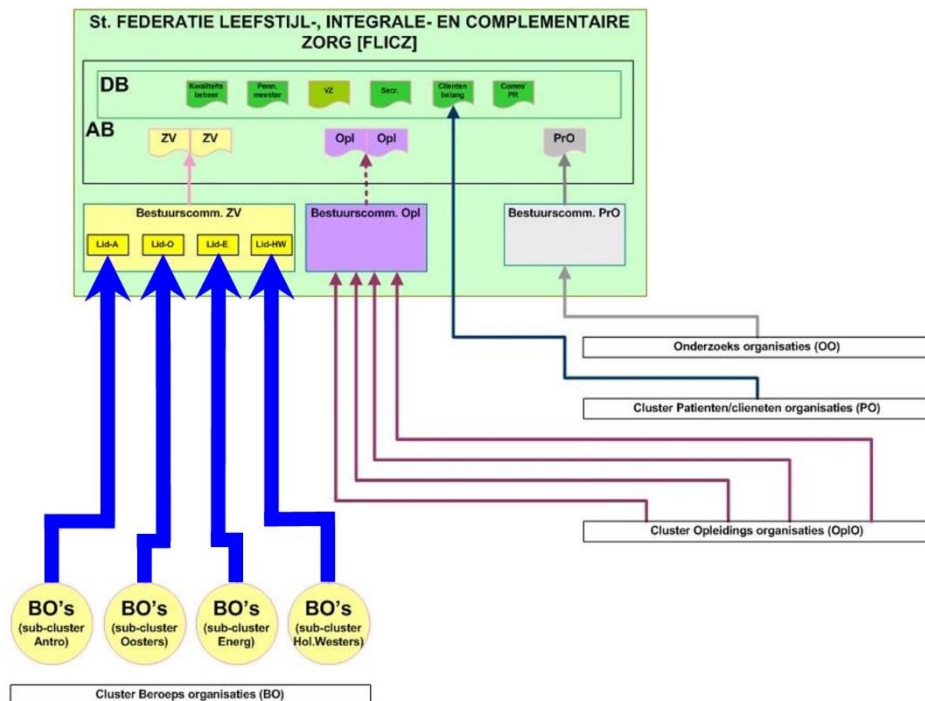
St. FEDERATIE LEEFSTIJL-, INTEGRALE- EN COMPLEMENTAIRE ZORG [FLICZ]

DB

Kwaliteits beheer

Penn. meester

VZ

Secr.

Clienten belang

Comm/ PR

AB

ZV

ZV

Opl

Opl

PrO

Bestuurscomm. ZV

Lid-A

Lid-O

Lid-E

Lid-HW

Bestuurscomm. Opl

Bestuurscomm. PrO

Onderzoeks organisaties (OO)

Cluster Patienten/clieneten organisaties (PO)

Cluster Opleidings organisaties (OplO)

BO's (sub-cluster Antro)

BO's (sub-cluster Oosters)

BO's (sub-cluster Energ)

BO's (sub-cluster Hol.Westers)

Cluster Beroeps organisaties (BO)